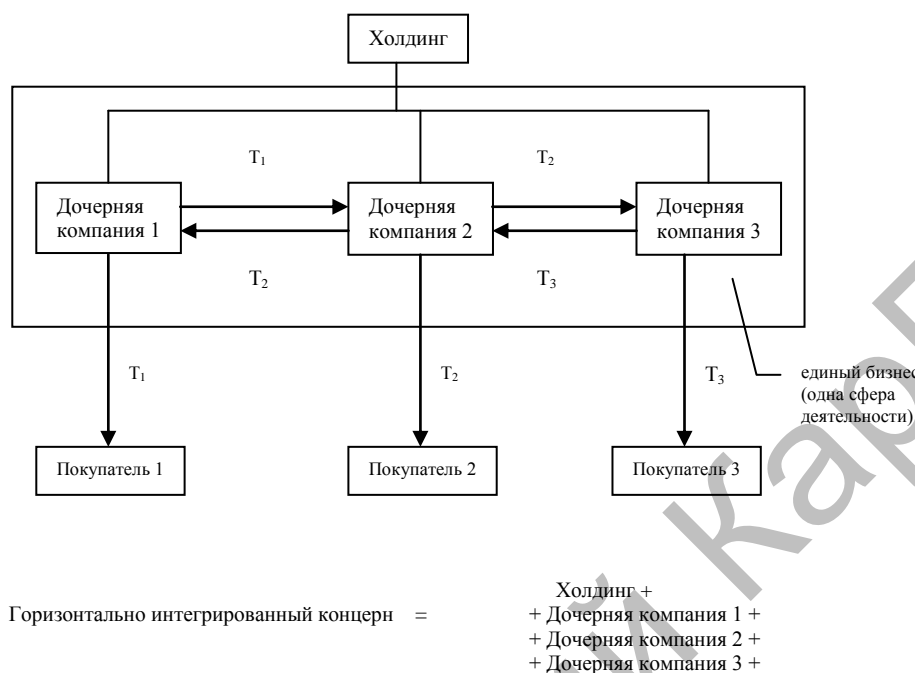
Холдинг

$T_1$

$T_2$

Дочерняя компания 1

Дочерняя компания 2

Дочерняя компания 3

$T_2$

$T_3$

$T_1$

$T_2$

$T_3$

единый бизнес (одна сфера деятельности)

Покупатель 1

Покупатель 2

Покупатель 3

Горизонтально интегрированный концерн = Холдинг + + Дочерняя компания 1 + + Дочерняя компания 2 + + Дочерняя компания 3 +